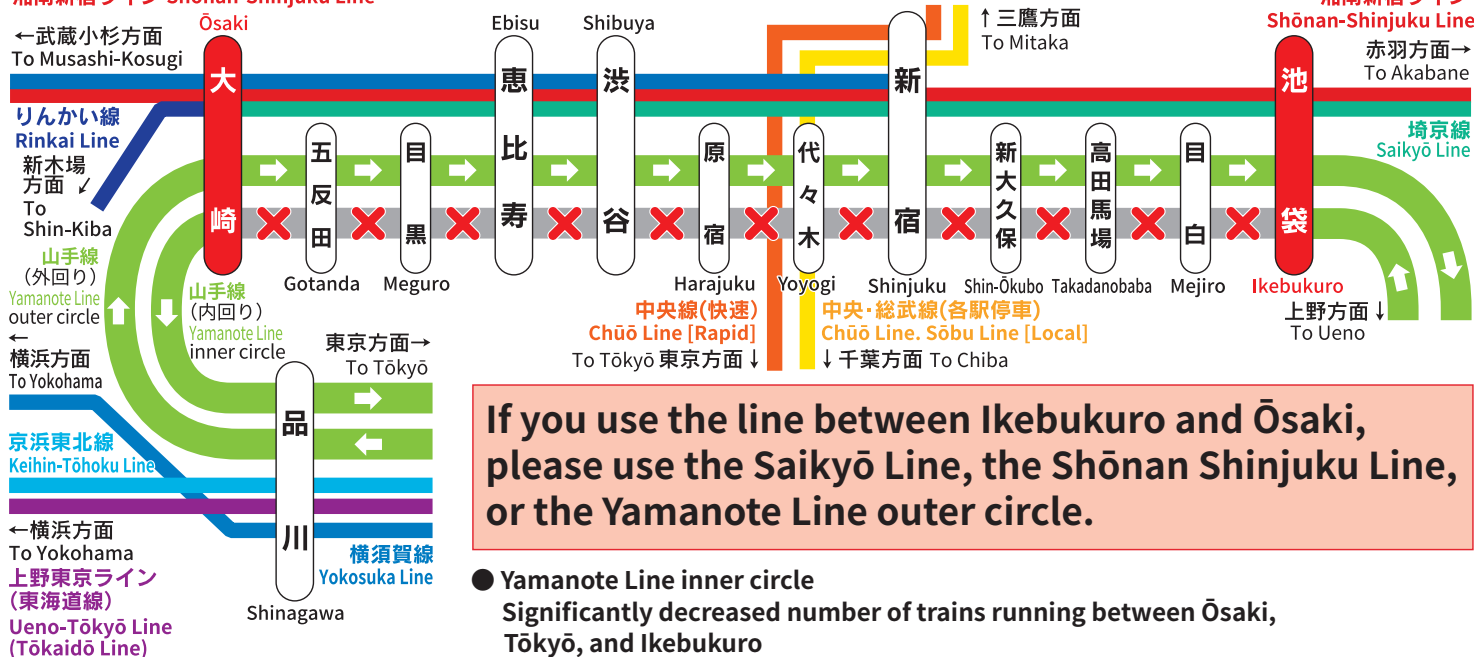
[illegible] Shōnan-Shinjuku Line
Ōsaki
Ebisu
Shibuya
↑三鷹方面
To Mitaka
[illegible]
Shōnan-Shinjuku Line
←武蔵小杉方面
To Musashi-Kosugi
赤羽方面→
To Akabane
大
恵
比
寿
渋
谷
新
宿
池
袋
りんかい線
Rinkai Line
新木場方面↙
To Shin-Kiba
埼京線
Saikyō Line
五
反
田
目
黒
原
宿
代
々
木
新
大
久
保
高
田
馬
場
目
白
崎
山手線
(外回り)
Yamanote Line outer circle
Gotanda
Meguro
Harajuku
Yoyogi
Shinjuku
Shin-Ōkubo
Takadanobaba
Mejiro
Ikebukuro
山手線
(内回り)
Yamanote Line inner circle
中央線(快速)
Chūō Line [Rapid]
To Tōkyō 東京方面↓
中央・総武線(各駅停車)
Chūō Line. Sōbu Line [Local]
↓千葉方面 To Chiba
上野方面↓
To Ueno
←
横浜方面
To Yokohama
東京方面→
To Tōkyō
品
川
京浜東北線
Keihin-Tōhoku Line
←横浜方面
To Yokohama
上野東京ライン
(東海道線)
Ueno-Tōkyō Line
(Tōkaidō Line)
横須賀線
Yokosuka Line
Shinagawa

If you use the line between Ikebukuro and Ōsaki, please use the Saikyō Line, the Shōnan Shinjuku Line, or the Yamanote Line outer circle.

● Yamanote Line inner circle
Significantly decreased number of trains running between Ōsaki, Tōkyō, and Ikebukuro